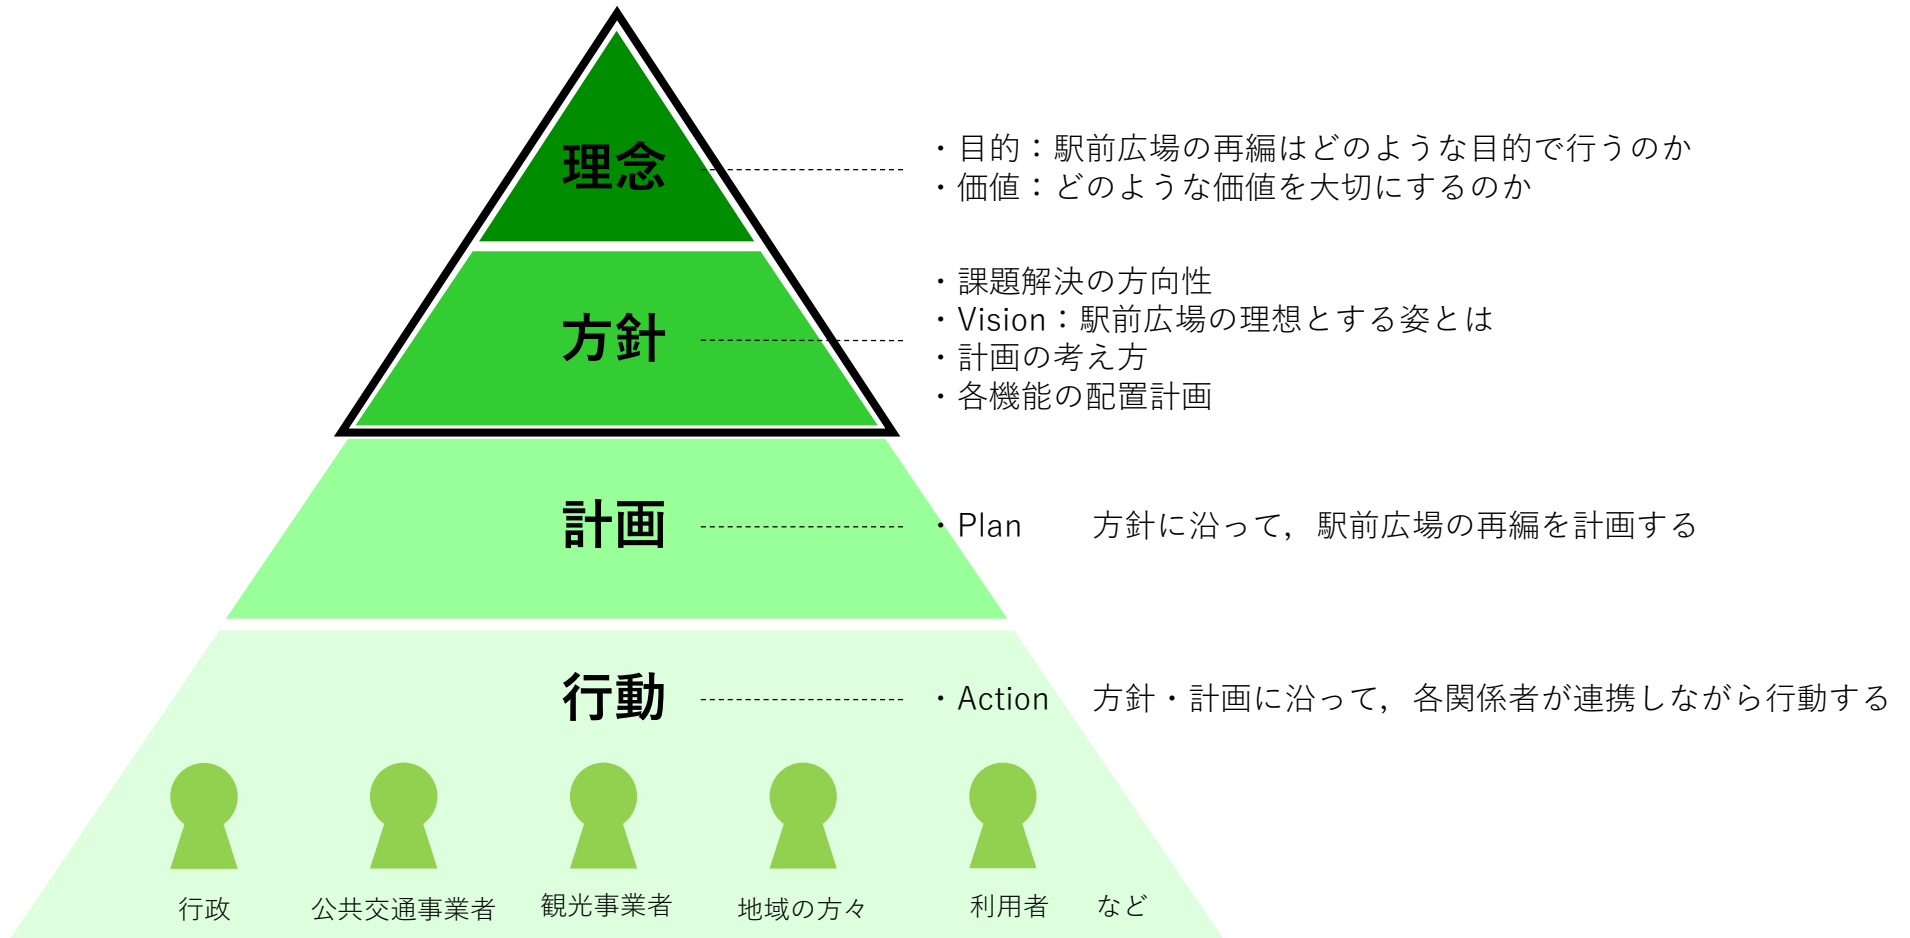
理念

・目的：駅前広場の再編はどのような目的で行うのか
・価値：どのような価値を大切にするのか

方針

・課題解決の方向性
・Vision：駅前広場の理想とする姿とは
・計画の考え方
・各機能の配置計画

計画

・Plan　方針に沿って，駅前広場の再編を計画する

行動

・Action　方針・計画に沿って，各関係者が連携しながら行動する

行政　公共交通事業者　観光事業者　地域の方々　利用者　など